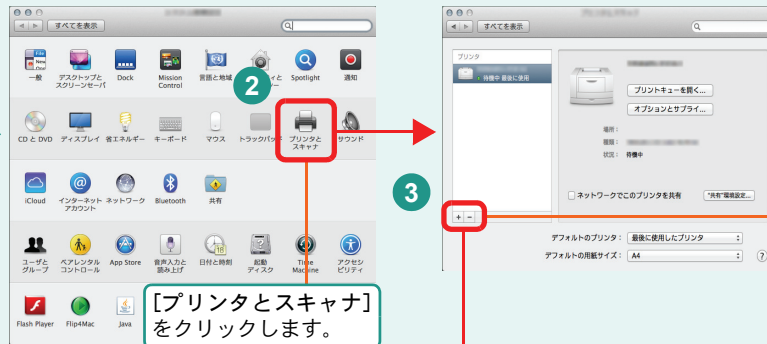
すべてを表示

一般 デスクトップとスクリーンセーバ Dock Mission Control 言語と地域 セキュリティとプライバシー Spotlight 通知

2

CD と DVD ディスプレイ 省エネルギー キーボード マウス トラックパッド プリンタとスキャナ サウンド

iCloud インターネットアカウント ネットワーク Bluetooth 共有

ユーザとグループ ペアレンタルコントロール App Store 音声入力と読み上げ 日付と時刻 起動ディスク Time Machine アクセシビリティ

Flash Player Flip4Mac Java

[プリンタとスキャナ]をクリックします。

すべてを表示

プリンタ

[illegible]
● 待機中 最後に使用

プリントキューを開く...
オプションとサプライ...

場所：
種類：
状況： 待機中

3

ネットワークでこのプリンタを共有 "共有"環境設定...

+ −

デフォルトのプリンタ： 最後に使用したプリンタ
デフォルトの用紙サイズ： A4

?